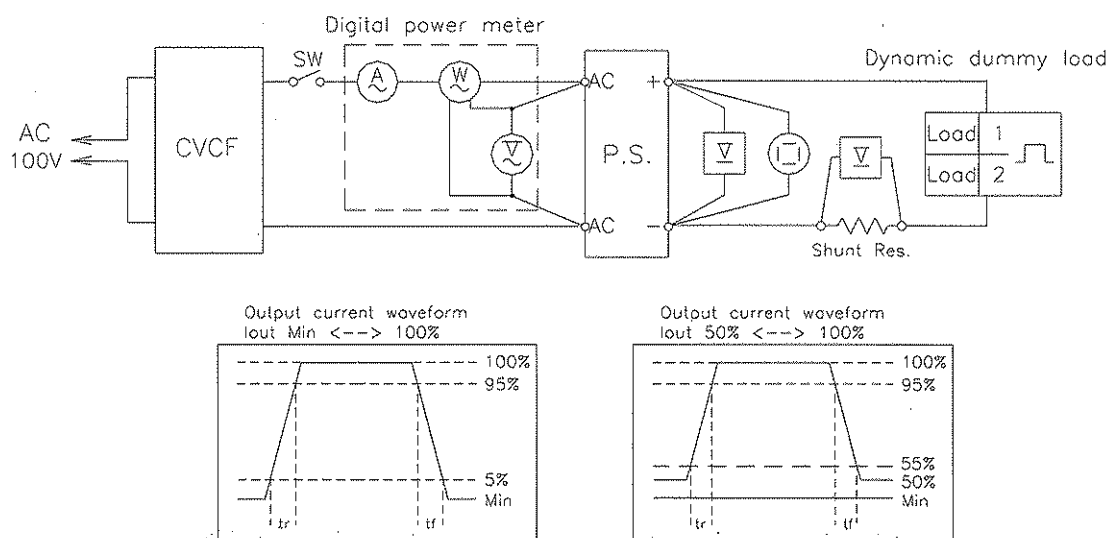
Digital power meter

Dynamic dummy load

AC 100V

CVCF

SW

A

W

V

AC

AC

+

-

P.S.

V

V

Load 1

Load 2

Shunt Res.

Output current waveform
Iout Min <--> 100%

100%
95%
5%
Min
tr
tf

Output current waveform
Iout 50% <--> 100%

100%
95%
55%
50%
Min
tr
tf